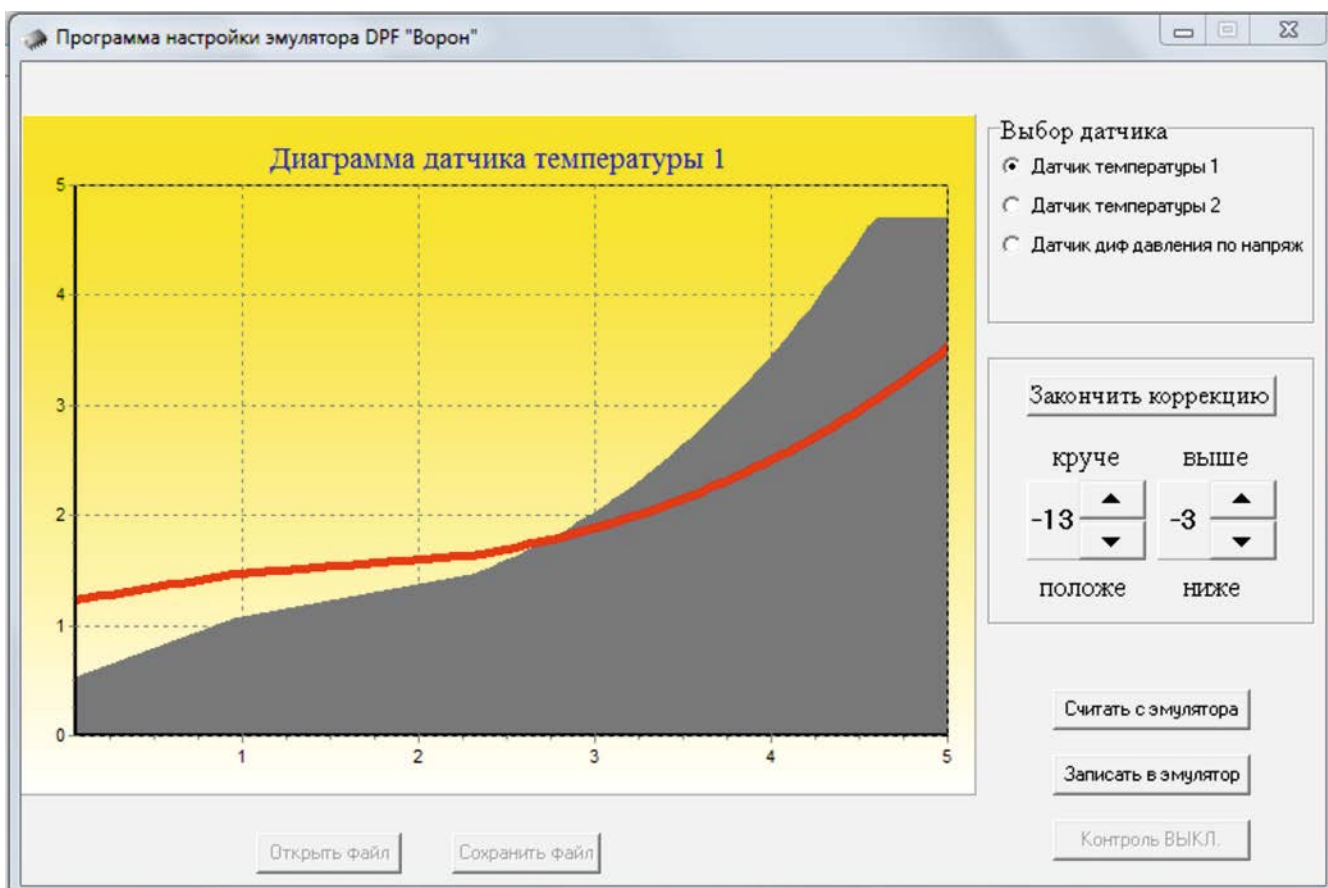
Программа настройки эмулятора DPF "Ворон"

Диаграмма датчика температуры 1

5
4
3
2
1
0
1
2
3
4
5

Выбор датчика
Датчик температуры 1
Датчик температуры 2
Датчик диф давления по напряж

Закончить коррекцию

круче
выше
-13
-3
положе
ниже

Считать с эмулятора

Записать в эмулятор

Контроль ВЫКЛ.

Открыть файл

Сохранить файл